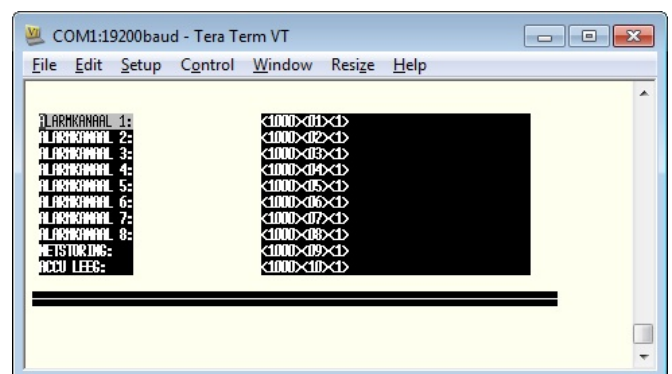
COM1:19200baud - Tera Term VT

File Edit Setup Control Window Resize Help

ALARMKANAAL 1: <1000><01><1>
ALARMKANAAL 2: <1000><02><1>
ALARMKANAAL 3: <1000><03><1>
ALARMKANAAL 4: <1000><04><1>
ALARMKANAAL 5: <1000><05><1>
ALARMKANAAL 6: <1000><06><1>
ALARMKANAAL 7: <1000><07><1>
ALARMKANAAL 8: <1000><08><1>
NETSTORING: <1000><09><1>
ACCU LEEG: <1000><10><1>